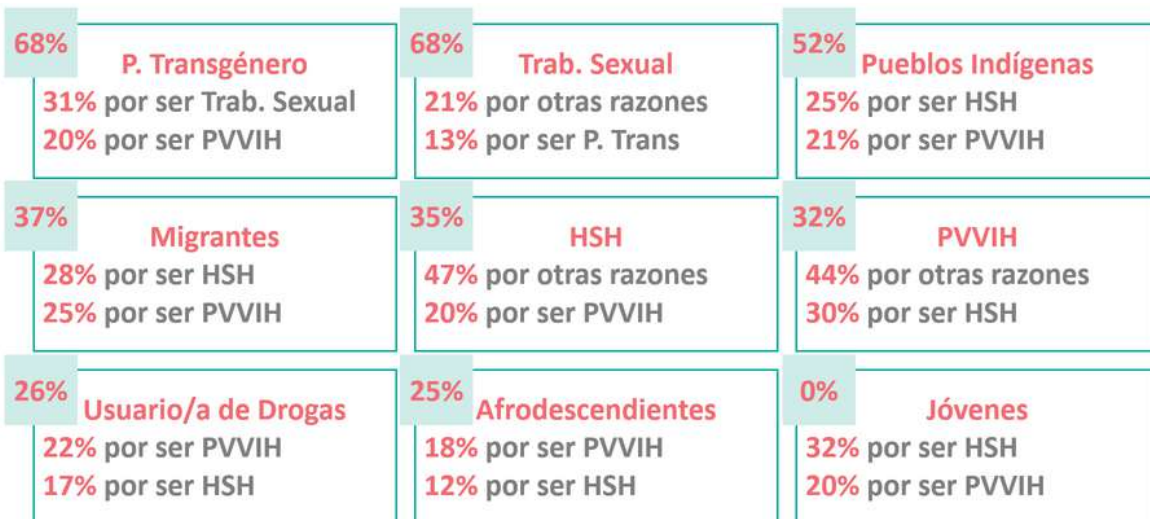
68%
P. Transgénero
31% por ser Trab. Sexual
20% por ser PVVIH

68%
Trab. Sexual
21% por otras razones
13% por ser P. Trans

52%
Pueblos Indígenas
25% por ser HSH
21% por ser PVVIH

37%
Migrantes
28% por ser HSH
25% por ser PVVIH

35%
HSH
47% por otras razones
20% por ser PVVIH

32%
PVVIH
44% por otras razones
30% por ser HSH

26%
Usuario/a de Drogas
22% por ser PVVIH
17% por ser HSH

25%
Afrodescendientes
18% por ser PVVIH
12% por ser HSH

0%
Jóvenes
32% por ser HSH
20% por ser PVVIH